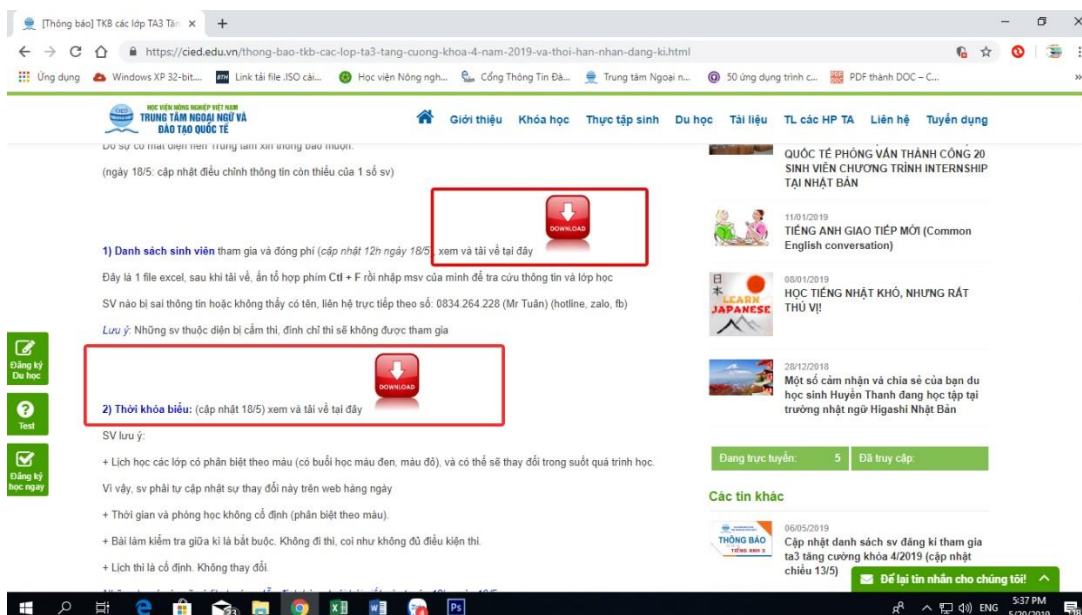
[Thông báo] TKB các lớp TA3 Tăn ×

https://cied.edu.vn/thong-bao-tkb-cac-lop-ta3-tang-cuong-khoa-4-nam-2019-va-thoi-han-nhan-dang-ki.html

Ứng dụng Windows XP 32-bit... Link tải file .ISO cài... Học viện Nông ngh... Cổng Thông Tin Đà... Trung tâm Ngoại n... 50 ứng dụng trình c... PDF thành DOC – C...

HỌC VIỆN NÔNG NGHIỆP VIỆT NAM TRUNG TÂM NGOẠI NGỮ VÀ ĐÀO TẠO QUỐC TẾ

Giới thiệu Khóa học Thực tập sinh Du học Tài liệu TL các HP TA Liên hệ Tuyển dụng

Do sự có mặt điện nên Trung tâm xin thông báo muộn.

(ngày 18/5: cập nhật điều chỉnh thông tin còn thiếu của 1 số sv)

DOWNLOAD

1) Danh sách sinh viên tham gia và đóng phí (cập nhật 12h ngày 18/5) xem và tải về tại đây

Đây là 1 file excel, sau khi tải về, ấn tổ hợp phím Ctl + F rồi nhập msv của mình để tra cứu thông tin và lớp học

SV nào bị sai thông tin hoặc không thấy có tên, liên hệ trực tiếp theo số: 0834.264.228 (Mr Tuấn) (hotline, zalo, fb)

Lưu ý: Những sv thuộc diện bị cấm thi, đình chỉ thi sẽ không được tham gia

DOWNLOAD

2) Thời khóa biểu: (cập nhật 18/5) xem và tải về tại đây

SV lưu ý:

+ Lịch học các lớp có phân biệt theo màu (có buổi học màu đen, màu đỏ), và có thể sẽ thay đổi trong suốt quá trình học.

Vì vậy, sv phải tự cập nhật sự thay đổi này trên web hàng ngày

+ Thời gian và phòng học không cố định (phân biệt theo màu).

+ Bài làm kiểm tra giữa kì là bắt buộc. Không đi thi, coi như không đủ điều kiện thi.

+ Lịch thi là cố định. Không thay đổi.

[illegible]

Đăng ký Du học

Test

Đăng ký học ngay

QUỐC TẾ PHỎNG VẤN THÀNH CÔNG 20 SINH VIÊN CHƯƠNG TRÌNH INTERNSHIP TẠI NHẬT BẢN

11/01/2019
TIẾNG ANH GIAO TIẾP MỚI (Common English conversation)

08/01/2019
HỌC TIẾNG NHẬT KHÓ, NHƯNG RẤT THÚ VỊ!

LEARN JAPANESE

28/12/2018
Một số cảm nhận và chia sẻ của bạn du học sinh Huyền Thanh đang học tập tại trường nhật ngữ Higashi Nhật Bản

Đang trực tuyến: 5 Đã truy cập:

Các tin khác

THÔNG BÁO

06/05/2019
Cập nhật danh sách sv đăng kí tham gia ta3 tăng cường khóa 4/2019 (cập nhật chiều 13/5)

Để lại tin nhắn cho chúng tôi!

ENG 5:37 PM 5/20/2019